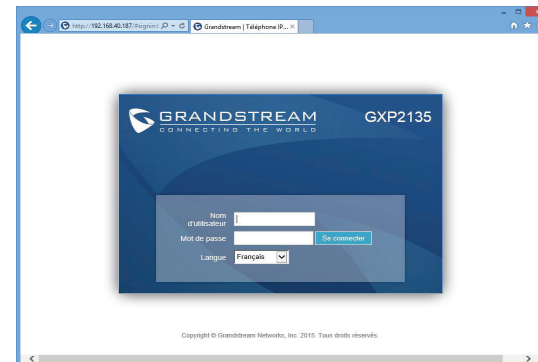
http://192.168.40.187/#signin:l

Grandstream | Téléphone IP... ×

GRANDSTREAM
CONNECTING THE WORLD

GXP2135

Nom d'utilisateur

Mot de passe

Se connecter

Langue Français

Copyright © Grandstream Networks, Inc. 2015. Tous droits réservés.